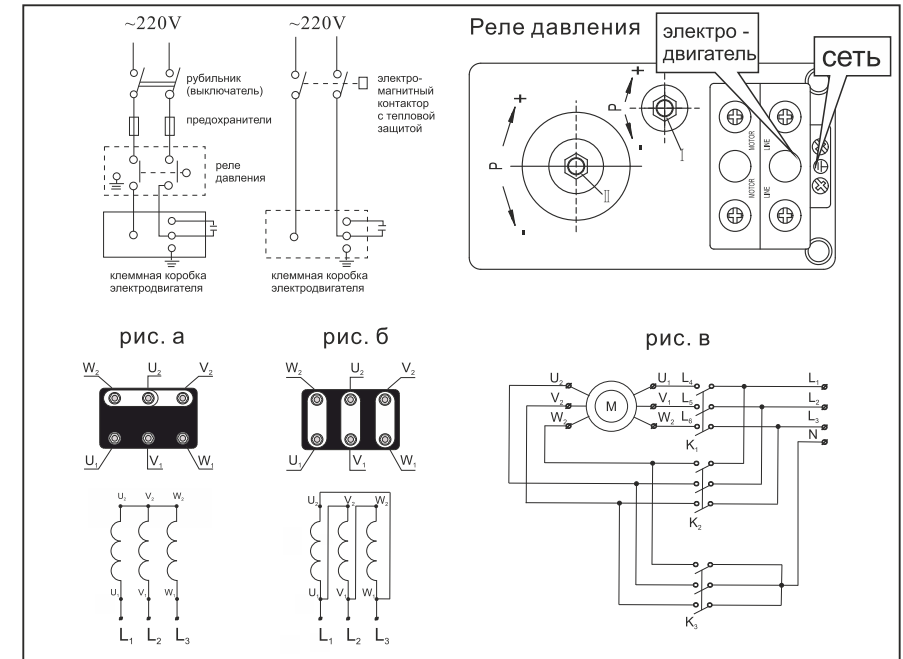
~220V

рубильник (выключатель)

предохранители

реле давления

клеммная коробка электродвигателя

~220V

электро-магнитный контактор с тепловой защитой

клеммная коробка электродвигателя

Реле давления

электро - двигатель

сеть

+

P

-

+

P

-

I

II

MOTOR

LINE

MOTOR

LINE

рис. а

$W_2$ $U_2$ $V_2$

$U_1$ $V_1$ $W_1$

$U_2$ $V_2$ $W_2$

$U_1$ $V_1$ $W_1$

$L_1$ $L_2$ $L_3$

рис. б

$W_2$ $U_2$ $V_2$

$U_1$ $V_1$ $W_1$

$U_2$ $V_2$ $W_2$

$U_1$ $V_1$ $W_1$

$L_1$ $L_2$ $L_3$

рис. в

$U_2$ $V_2$ $W_2$

M

$U_1$ $V_1$ $W_1$

$L_4$ $L_5$ $L_6$

$K_1$

$L_1$ $L_2$ $L_3$ N

$K_2$

$K_3$